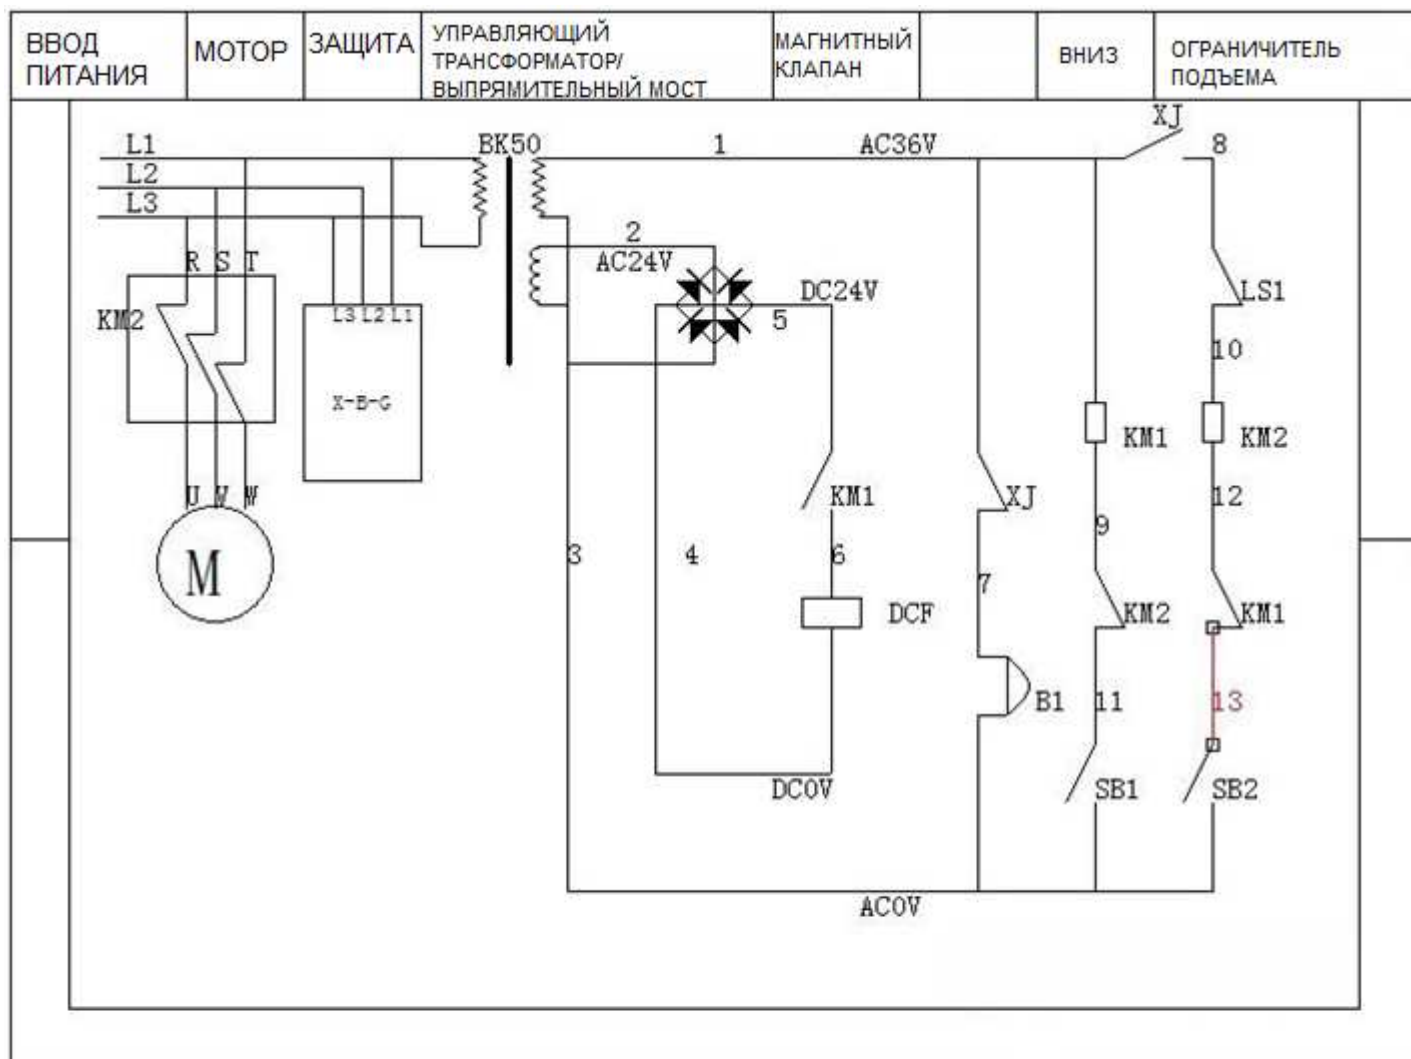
| ВВОД ПИТАНИЯ | МОТОР | ЗАЩИТА | УПРАВЛЯЮЩИЙ ТРАНСФОРМАТОР/ ВЫПРЯМИТЕЛЬНЫЙ МОСТ | МАГНИТНЫЙ КЛАПАН | | ВНИЗ | ОГРАНИЧИТЕЛЬ ПОДЪЕМА |
|---|---|---|---|---|---|---|---|

L1
L2
L3
R S T
KM2
U V W
M
L3 L2 L1
X-B-G
BK50
1
AC36V
XJ
8
2
AC24V
DC24V
5
LS1
10
KM1
KM2
KM1
XJ
12
9
3
4
6
DCF
7
KM2
KM1
B1
11
13
DC0V
SB1
SB2
AC0V